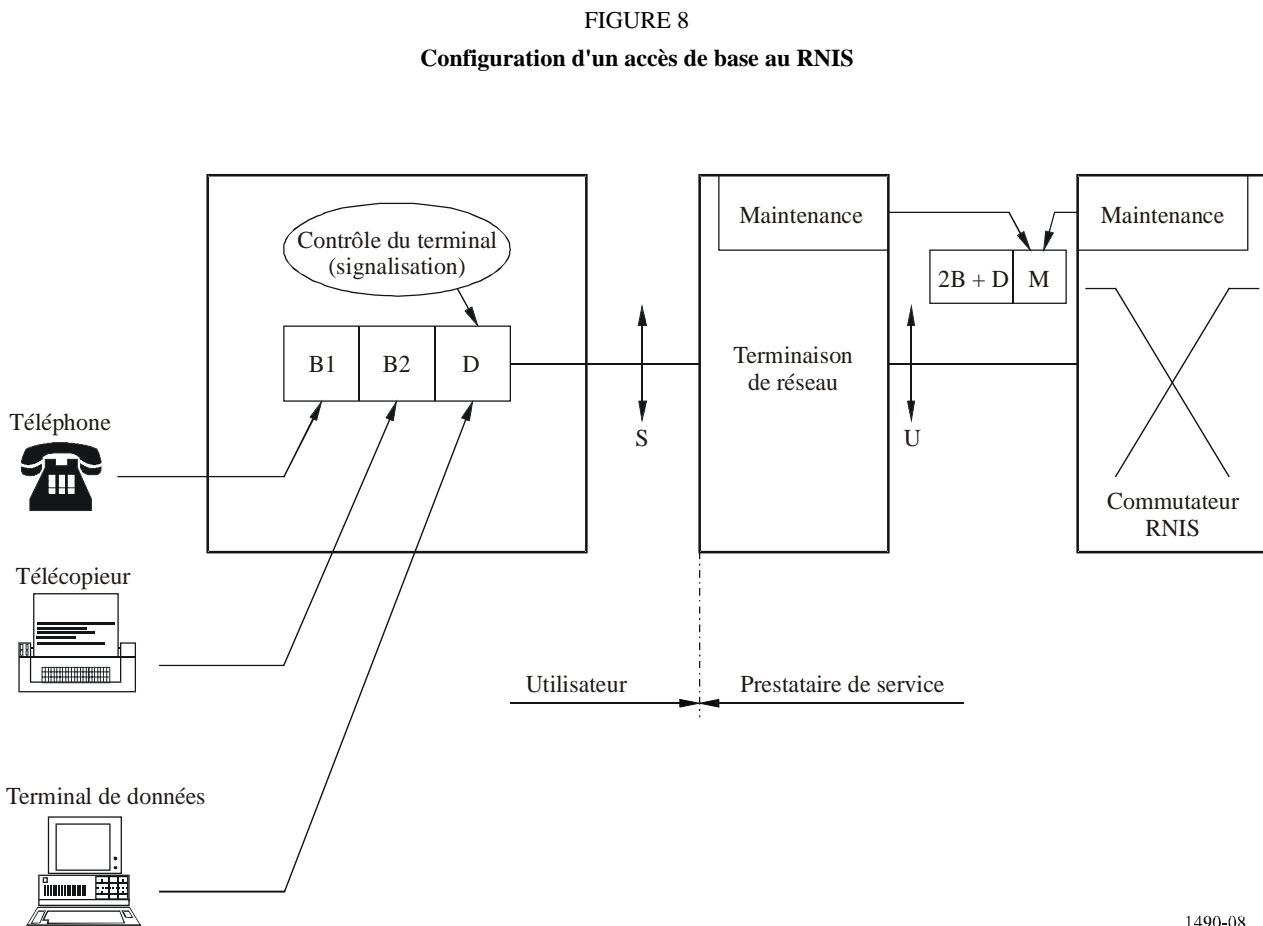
FIGURE 8

**Configuration d'un accès de base au RNIS**

Contrôle du terminal (signalisation)

B1

B2

D

Maintenance

Terminaison de réseau

Maintenance

2B + D

M

Commutateur RNIS

Téléphone

S

U

Télécopieur

Utilisateur

Prestataire de service

Terminal de données

1490-08